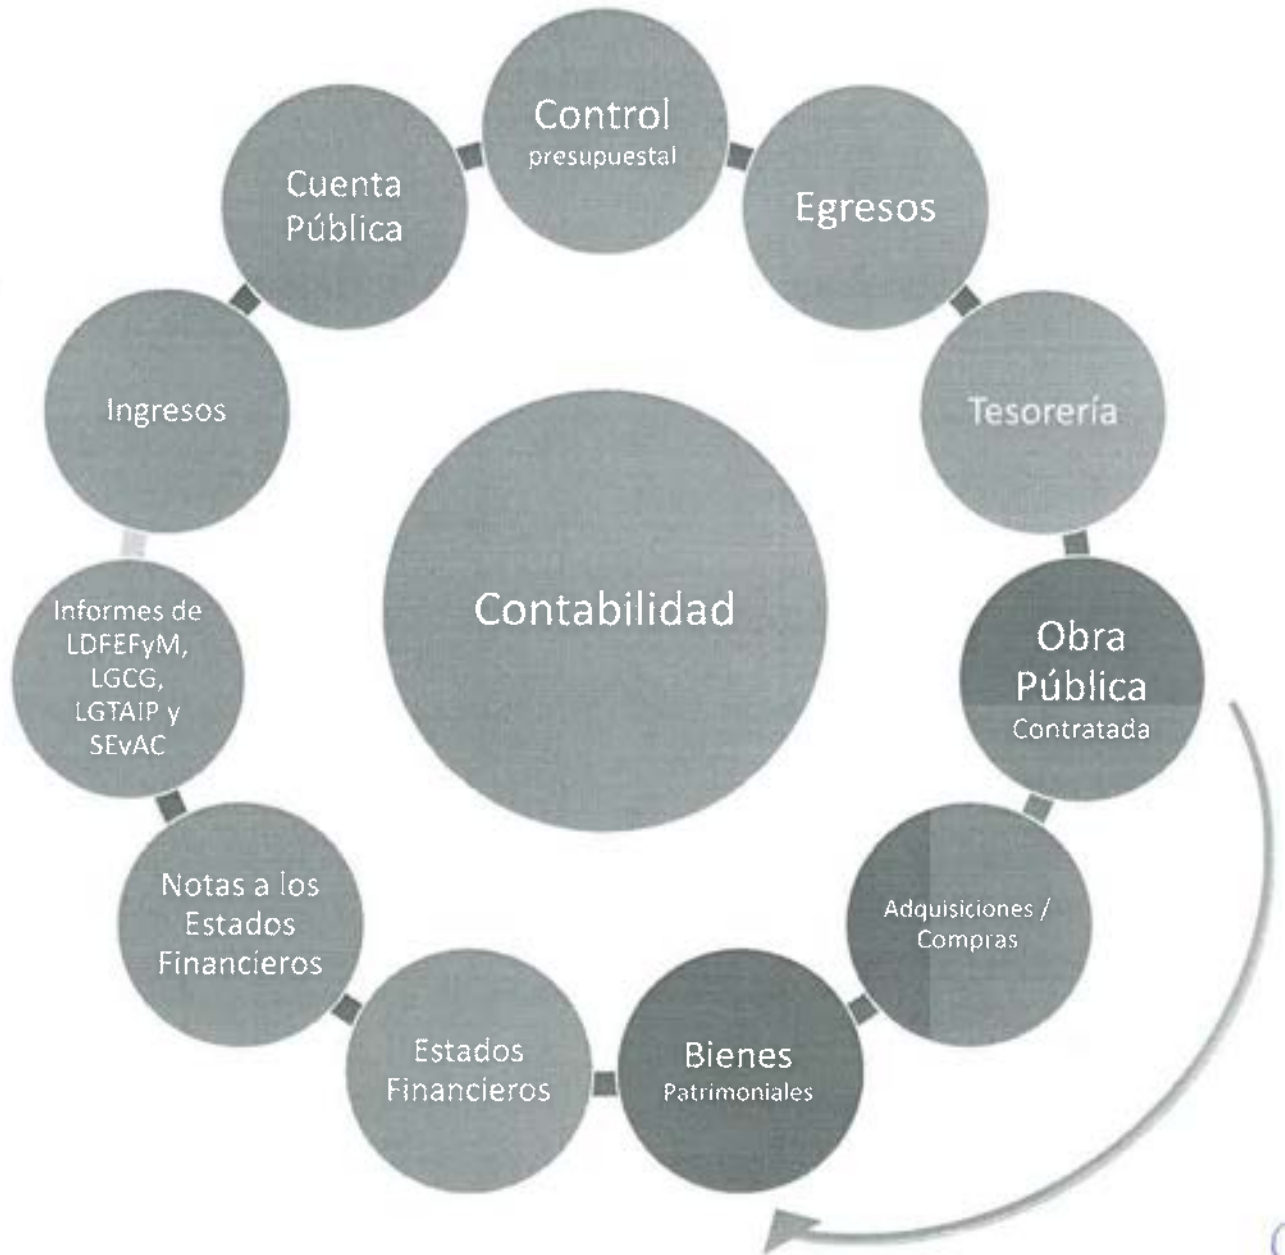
Control
presupuestal

Egresos

Tesorería

Obra
Pública
Contratada

Adquisiciones /
Compras

Bienes
Patrimoniales

Estados
Financieros

Notas a los
Estados
Financieros

Informes de
LDFEFyM,
LGCG,
LGTAIP y
SEvAC

Ingresos

Cuenta
Pública

Contabilidad